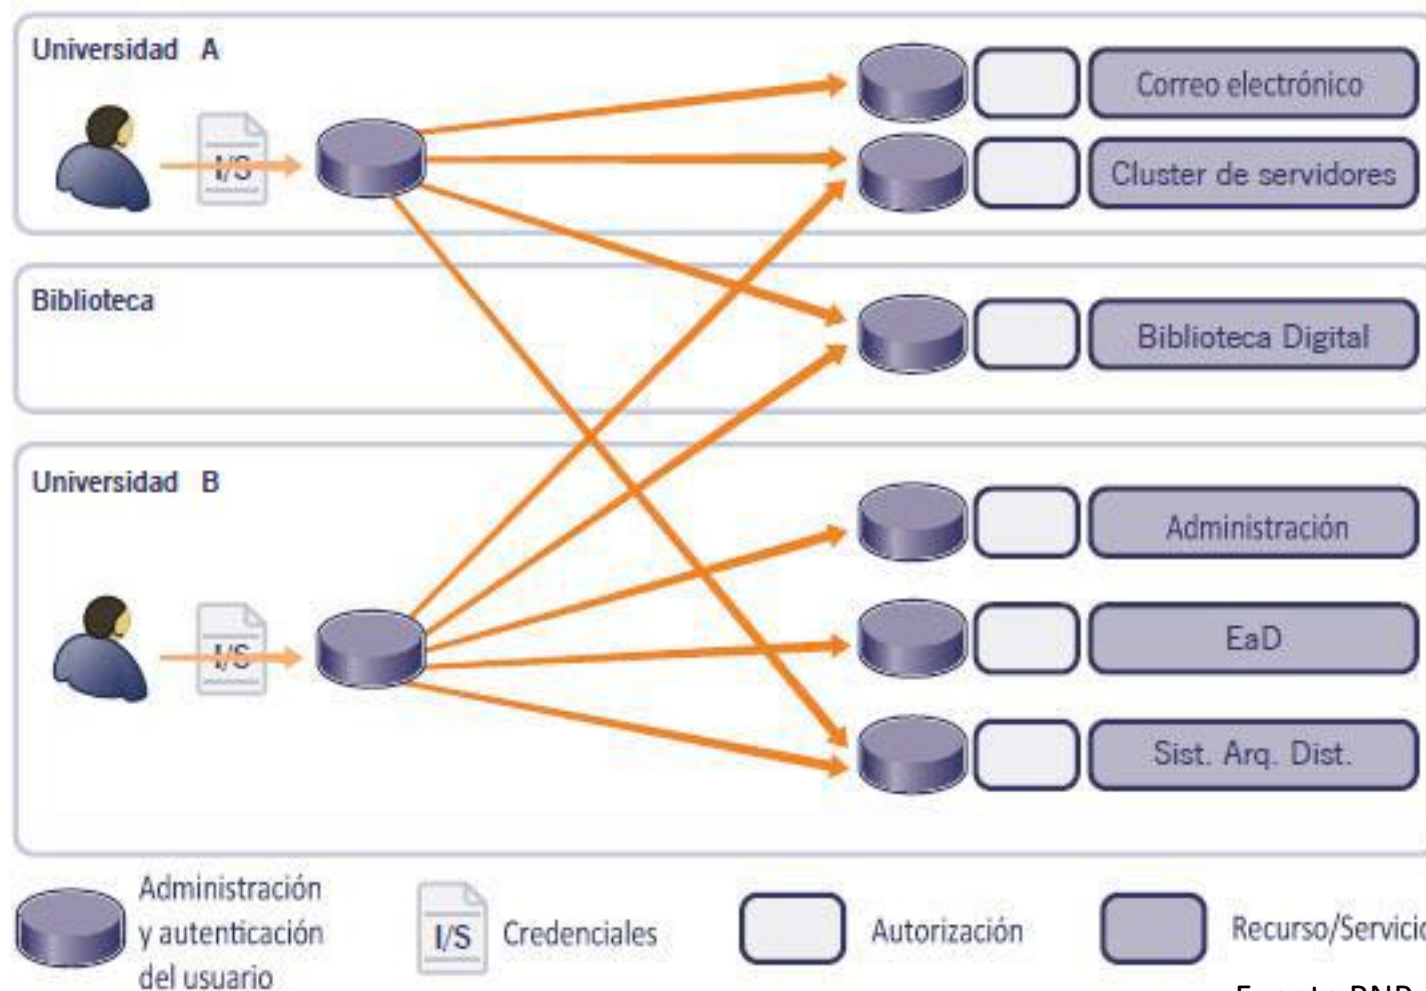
Universidad A

I/S

Correo electrónico

Cluster de servidores

Biblioteca

Biblioteca Digital

Universidad B

I/S

Administración

EaD

Sist. Arq. Dist.

Administración y autenticación del usuario

I/S Credenciales

Autorización

Recurso/Servici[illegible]

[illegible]